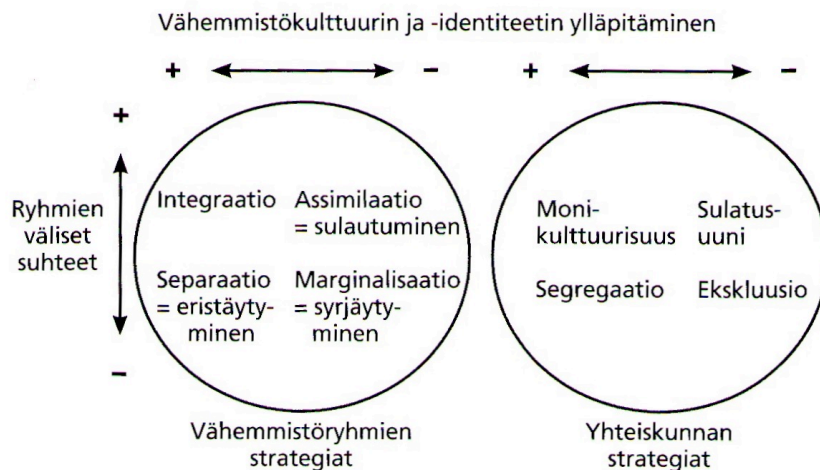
Vähemmistökulttuurin ja -identiteetin ylläpitäminen

+ –

+ –

+

Ryhmien väliset suhteet

–

Integraatio

Assimilaatio = sulautuminen

Separaatio = eristäytyminen

Marginalisaatio = syrjäytyminen

Vähemmistöryhmien strategiat

Monikulttuurisuus

Sulatusuuni

Segregaatio

Ekskluusio

Yhteiskunnan strategiat